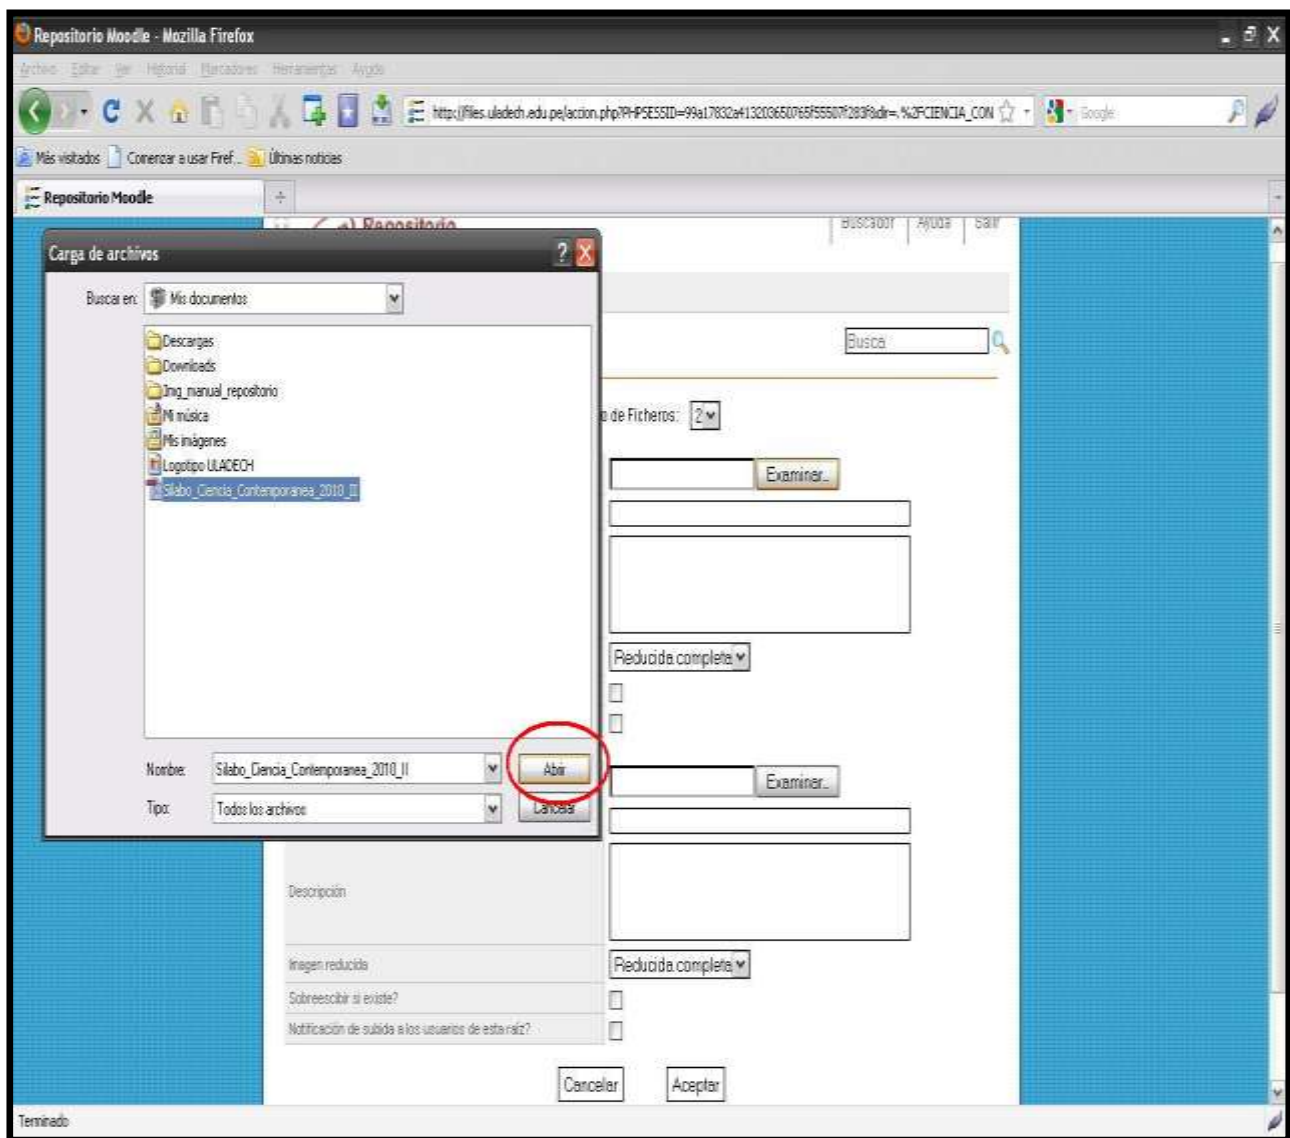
Repositorio Moodle - Mozilla Firefox

Archivo Editar Ver Historial Marcadores Herramientas Ayuda

http://files.uladech.edu.pe/accion.php?PHPSESSID=99a17832a41320365076 5f55507f283f&dir=.%2FCIENCIA_CON

Google

Más visitados Comenzar a usar Firef... Últimas noticias

Repositorio Moodle

Repositorio

Buscador Ayuda Salir

Carga de archivos

Buscar en: Mis documentos

Descargas
Downloads
Img_manual_repositorio
Mi música
Mis imágenes
Logotipo ULADECH
Silabo_Ciencia_Contemporanea_2010_II

Nombre: Silabo_Ciencia_Contemporanea_2010_II

Abrir

Tipo: Todos los archivos

Cancelar

Busca

de Ficheros: 2

Examinar...

Reducida completa

Examinar...

Descripción

Imagen reducida

Reducida completa

Sobreescribir si existe?

Notificación de subida a los usuarios de esta raíz?

Cancelar

Aceptar

Terminado